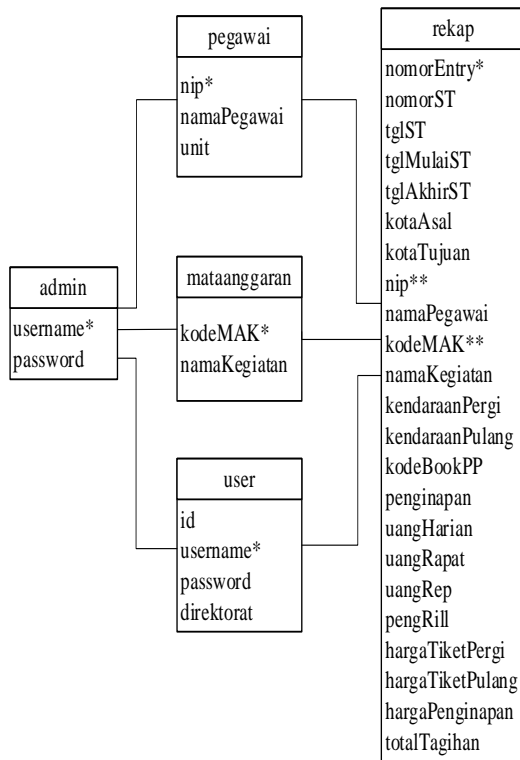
pegawai
nip*
namaPegawai
unit

rekap
nomorEntry*
nomorST
tglST
tglMulaiST
tglAkhirST
kotaAsal
kotaTujuan
nip**
namaPegawai
kodeMAK**
namaKegiatan
kendaraanPergi
kendaraanPulang
kodeBookPP
penginapan
uangHarian
uangRapat
uangRep
pengRill
hargaTiketPergi
hargaTiketPulang
hargaPenginapan
totalTagihan

admin
username*
password

mataanggaran
kodeMAK*
namaKegiatan

user
id
username*
password
direktorat